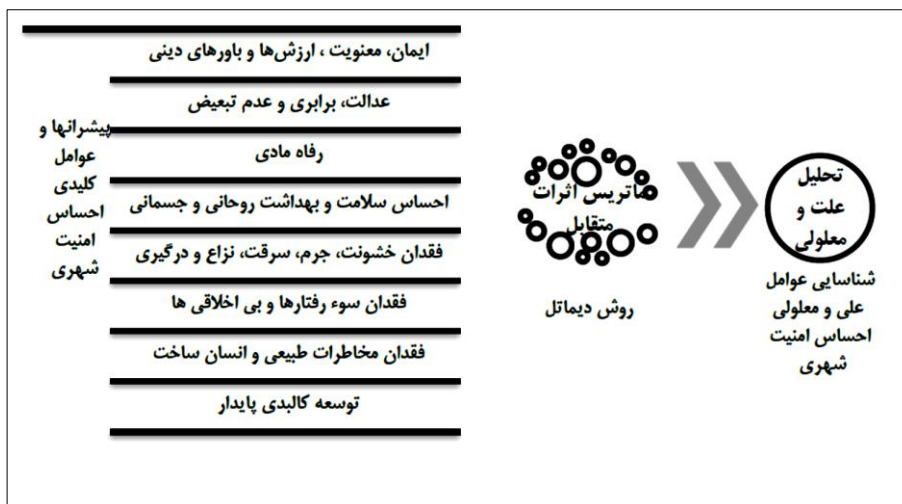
تحلیل علت و معلولی

شناسایی عوامل علی و معلولی احساس امنیت شهری

ماتریس اثرات متقابل

روش دیماتل

پیشرانها و عوامل کلیدی احساس امنیت شهری

ایمان، معنویت ، ارزش‌ها و باورهای دینی

عدالت، برابری و عدم تبعیض

رفاه مادی

احساس سلامت و بهداشت روحانی و جسمانی

فقدان خشونت، جرم، سرقت، نزاع و درگیری

فقدان سوء رفتارها و بی اخلاقی ها

فقدان مخاطرات طبیعی و انسان ساخت

توسعه کالبدی پایدار